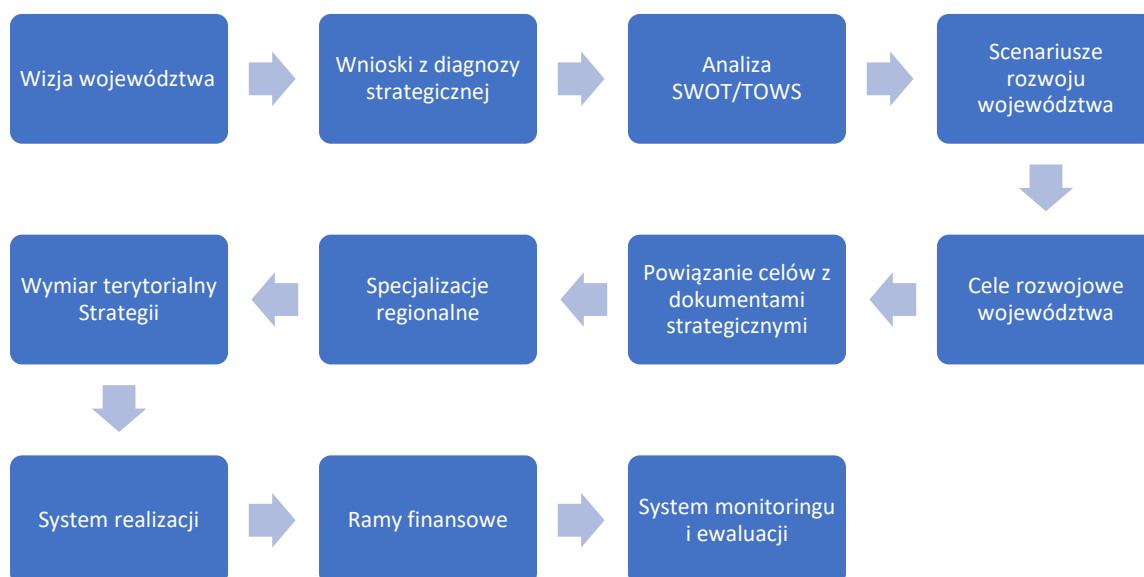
Wizja województwa

Wnioski z diagnozy strategicznej

Analiza SWOT/TOWS

Scenariusze rozwoju województwa

Cele rozwojowe województwa

Powiązanie celów z dokumentami strategicznymi

Specjalizacje regionalne

Wymiar terytorialny Strategii

System realizacji

Ramy finansowe

System monitoringu i ewaluacji